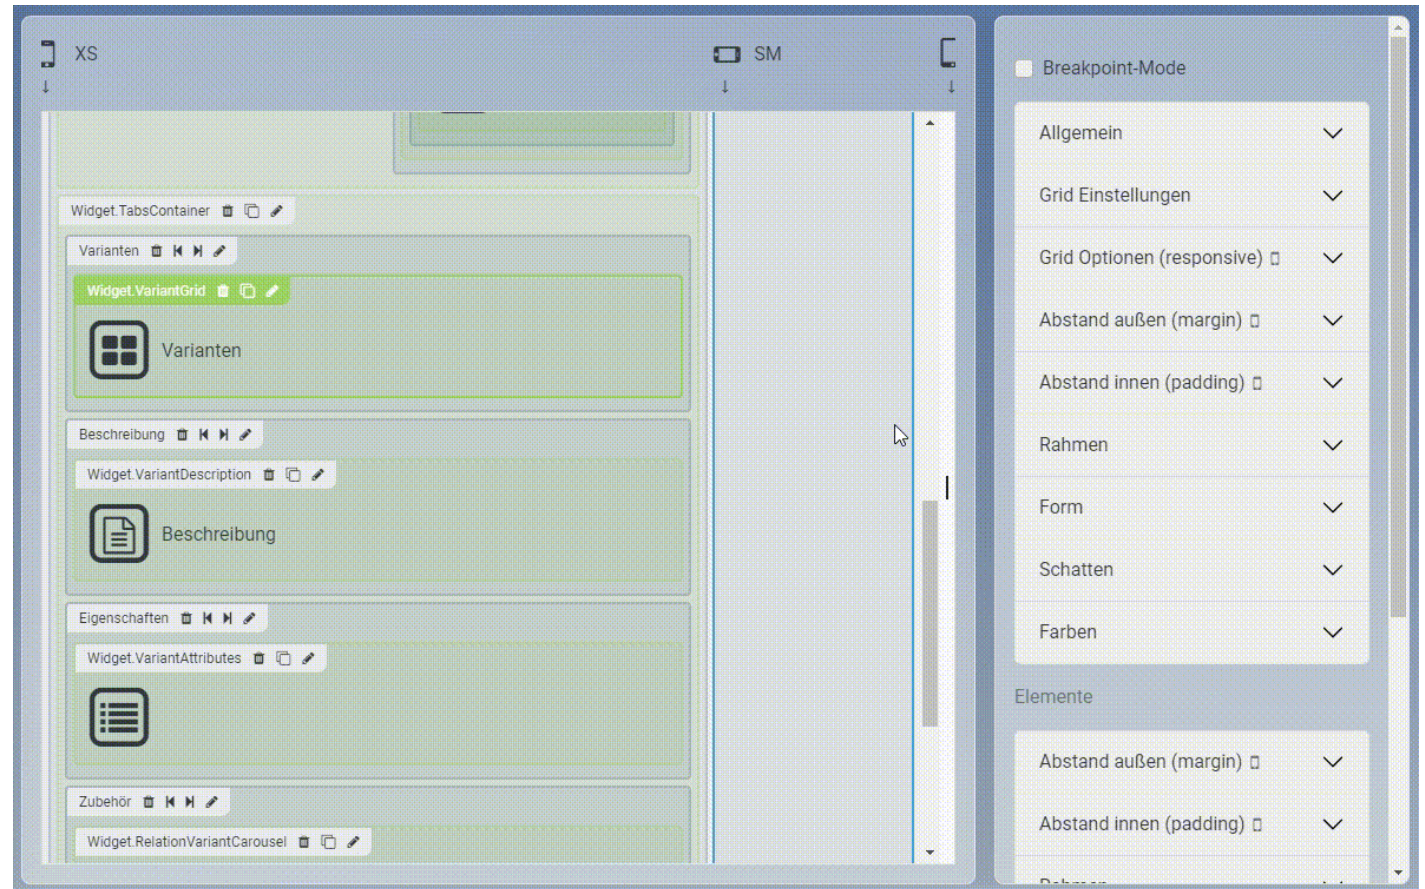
XS
↓

SM
↓

↓

Widget.TabsContainer

Varianten

Widget.VariantGrid

Varianten

Beschreibung

Widget.VariantDescription

Beschreibung

Eigenschaften

Widget.VariantAttributes

Zubehör

Widget.RelationVariantCarousel

Breakpoint-Mode

Allgemein

Grid Einstellungen

Grid Optionen (responsive)

Abstand außen (margin)

Abstand innen (padding)

Rahmen

Form

Schatten

Farben

Elemente

Abstand außen (margin)

Abstand innen (padding)

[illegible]